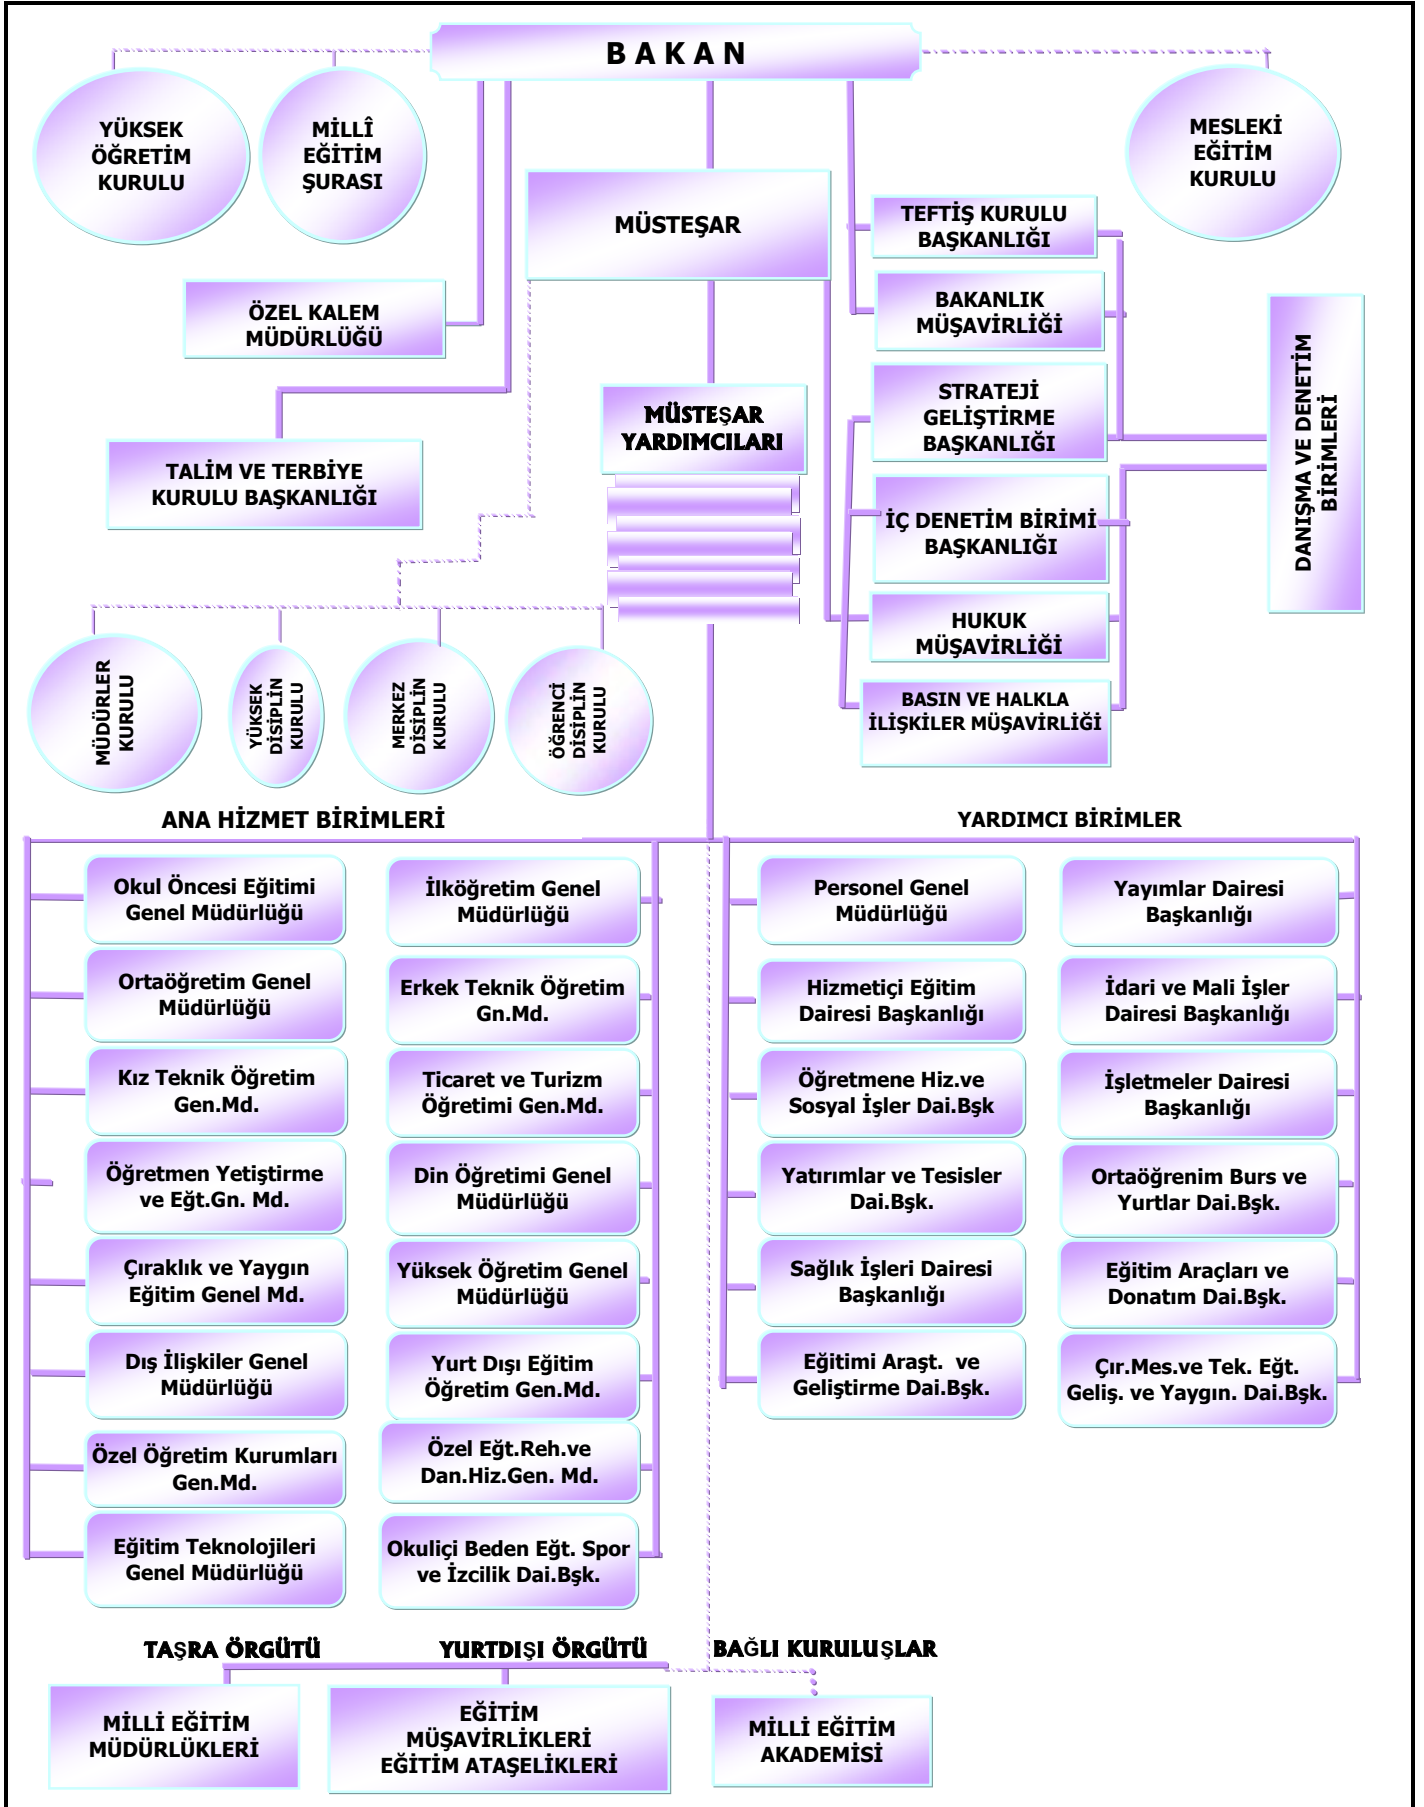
B A K A N

YÜKSEK ÖĞRETİM KURULU

MİLLÎ EĞİTİM ŞURASI

MESLEKİ EĞİTİM KURULU

MÜSTEŞAR

TEFTİŞ KURULU BAŞKANLIĞI

BAKANLIK MÜŞAVİRLİĞİ

ÖZEL KALEM MÜDÜRLÜĞÜ

STRATEJİ GELİŞTİRME BAŞKANLIĞI

DANIŞMA VE DENETİM BİRİMLERİ

MÜSTEŞAR YARDIMCILARI

TALİM VE TERBİYE KURULU BAŞKANLIĞI

İÇ DENETİM BİRİMİ BAŞKANLIĞI

HUKUK MÜŞAVİRLİĞİ

BASIN VE HALKLA İLİŞKİLER MÜŞAVİRLİĞİ

MÜDÜRLER KURULU

YÜKSEK DİSİPLİN KURULU

MERKEZ DİSİPLİN KURULU

ÖĞRENCİ DİSİPLİN KURULU

ANA HİZMET BİRİMLERİ

YARDIMCI BİRİMLER

Okul Öncesi Eğitimi Genel Müdürlüğü

İlköğretim Genel Müdürlüğü

Personel Genel Müdürlüğü

Yayımlar Dairesi Başkanlığı

Ortaöğretim Genel Müdürlüğü

Erkek Teknik Öğretim Gn.Md.

Hizmetiçi Eğitim Dairesi Başkanlığı

İdari ve Mali İşler Dairesi Başkanlığı

Kız Teknik Öğretim Gen.Md.

Ticaret ve Turizm Öğretimi Gen.Md.

Öğretmene Hiz.ve Sosyal İşler Dai.Bşk

İşletmeler Dairesi Başkanlığı

Öğretmen Yetiştirme ve Eğt.Gn. Md.

Din Öğretimi Genel Müdürlüğü

Yatırımlar ve Tesisler Dai.Bşk.

Ortaöğrenim Burs ve Yurtlar Dai.Bşk.

Çıraklık ve Yaygın Eğitim Genel Md.

Yüksek Öğretim Genel Müdürlüğü

Sağlık İşleri Dairesi Başkanlığı

Eğitim Araçları ve Donatım Dai.Bşk.

Dış İlişkiler Genel Müdürlüğü

Yurt Dışı Eğitim Öğretim Gen.Md.

Eğitimi Araşt. ve Geliştirme Dai.Bşk.

Çır.Mes.ve Tek. Eğt. Geliş. ve Yaygın. Dai.Bşk.

Özel Öğretim Kurumları Gen.Md.

Özel Eğt.Reh.ve Dan.Hiz.Gen. Md.

Eğitim Teknolojileri Genel Müdürlüğü

Okuliçi Beden Eğt. Spor ve İzcilik Dai.Bşk.

TAŞRA ÖRGÜTÜ

YURTDIŞI ÖRGÜTÜ

BAĞLI KURULUŞLAR

MİLLİ EĞİTİM MÜDÜRLÜKLERİ

EĞİTİM MÜŞAVİRLİKLERİ EĞİTİM ATAŞELİKLERİ

MİLLİ EĞİTİM AKADEMİSİ